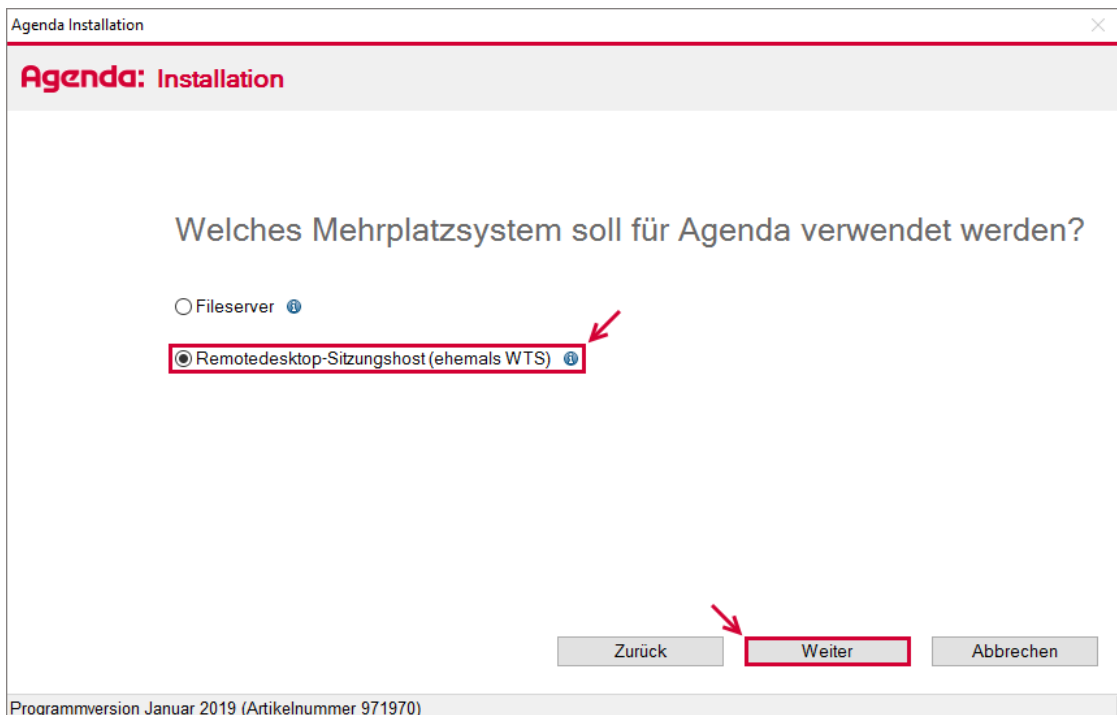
Agenda Installation

Agenda: Installation

Welches Mehrplatzsystem soll für Agenda verwendet werden?

Fileserver

Remotedesktop-Sitzungshost (ehemals WTS)

Zurück

Weiter

Abbrechen

Programmversion Januar 2019 (Artikelnummer 971970)